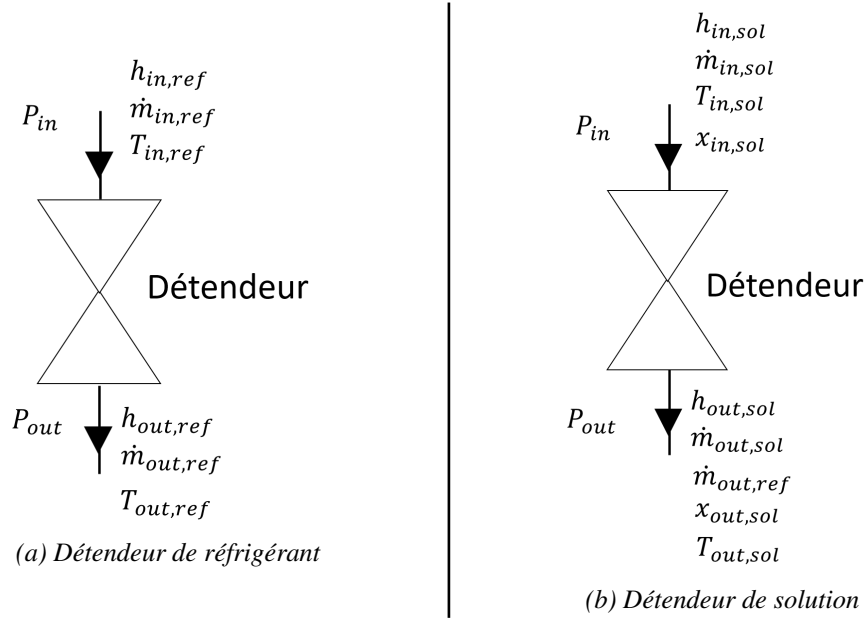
$P_{in}$

$h_{in,ref}$
$\dot{m}_{in,ref}$
$T_{in,ref}$

Détendeur

$P_{out}$

$h_{out,ref}$
$\dot{m}_{out,ref}$
$T_{out,ref}$

(a) Détendeur de réfrigérant

$h_{in,sol}$
$\dot{m}_{in,sol}$
$T_{in,sol}$
$x_{in,sol}$

$P_{in}$

Détendeur

$P_{out}$

$h_{out,sol}$
$\dot{m}_{out,sol}$
$\dot{m}_{out,ref}$
$x_{out,sol}$
$T_{out,sol}$

(b) Détendeur de solution